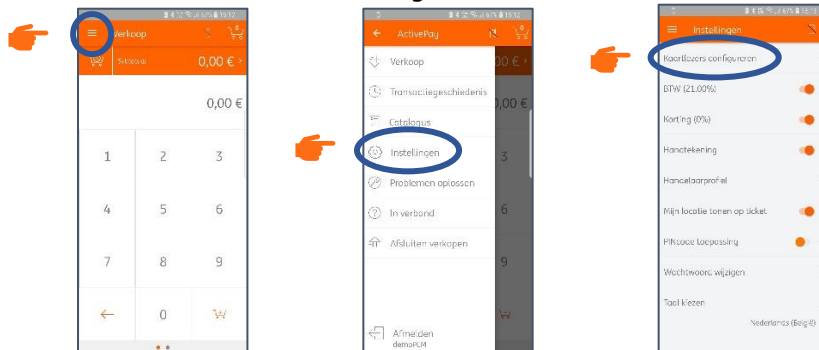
Verkoop

Subtotaal 0,00 €

0,00 €

1 2 3

4 5 6

7 8 9

← 0

ActivePay

Verkoop

Transactiegeschiedenis

Catalogus

Instellingen

Problemen oplossen

In verbond

Afsluiten verkopen

Afmelden
demoPCM

0,00 €

3

6

9

Instellingen

Kaartlezers configureren

BTW (21,00%)

Korting (0%)

Handtekening

Handelaarprofiel

Mijn locatie tonen op ticket

PINcode toepassing

Wachtwoord wijzigen

Taal kiezen

Nederlands (België)